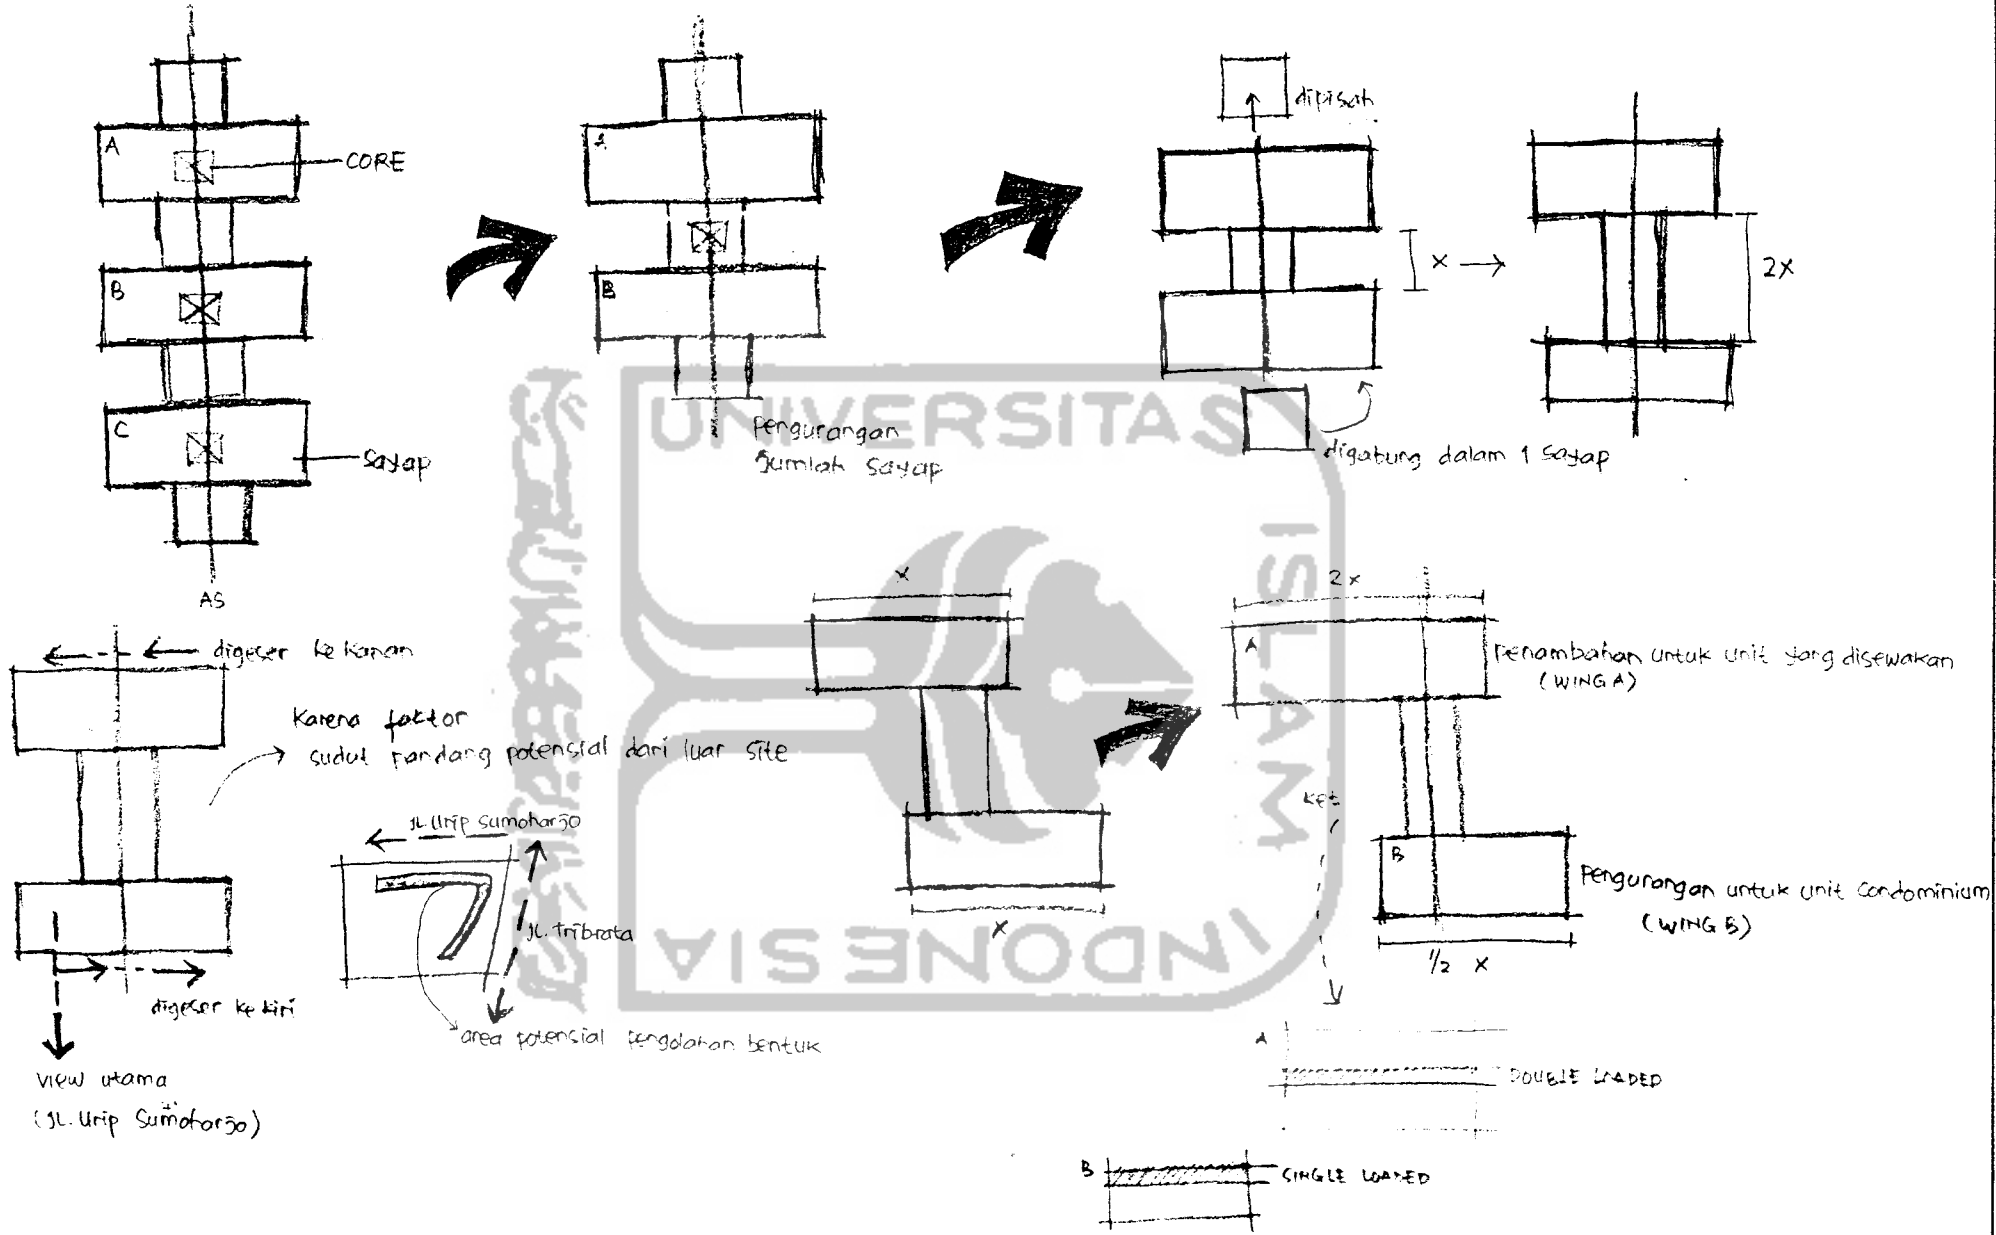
A
CORE
B
C
Sayap
AS

A
B
Pengurangan Jumlah Sayap

dipisah
x →
digabung dalam 1 Sayap
2X

digeser ke kanan
Karena faktor sudut pandang potensial dari luar site
digeser ke kiri
view utama (JL. Urip Sumoharjo)

JL. Urip Sumoharjo
JL. Tribrata
area potensial pengolahan bentuk

UNIVERSITAS ISLAM INDONESIA

X
X

2 x
A
Penambahan untuk unit yang disewakan (WING A)
ket
B
Pengurangan untuk unit Condominium (WING B)
1/2 x

A
DOUBLE LOADED
B
SINGLE LOADED